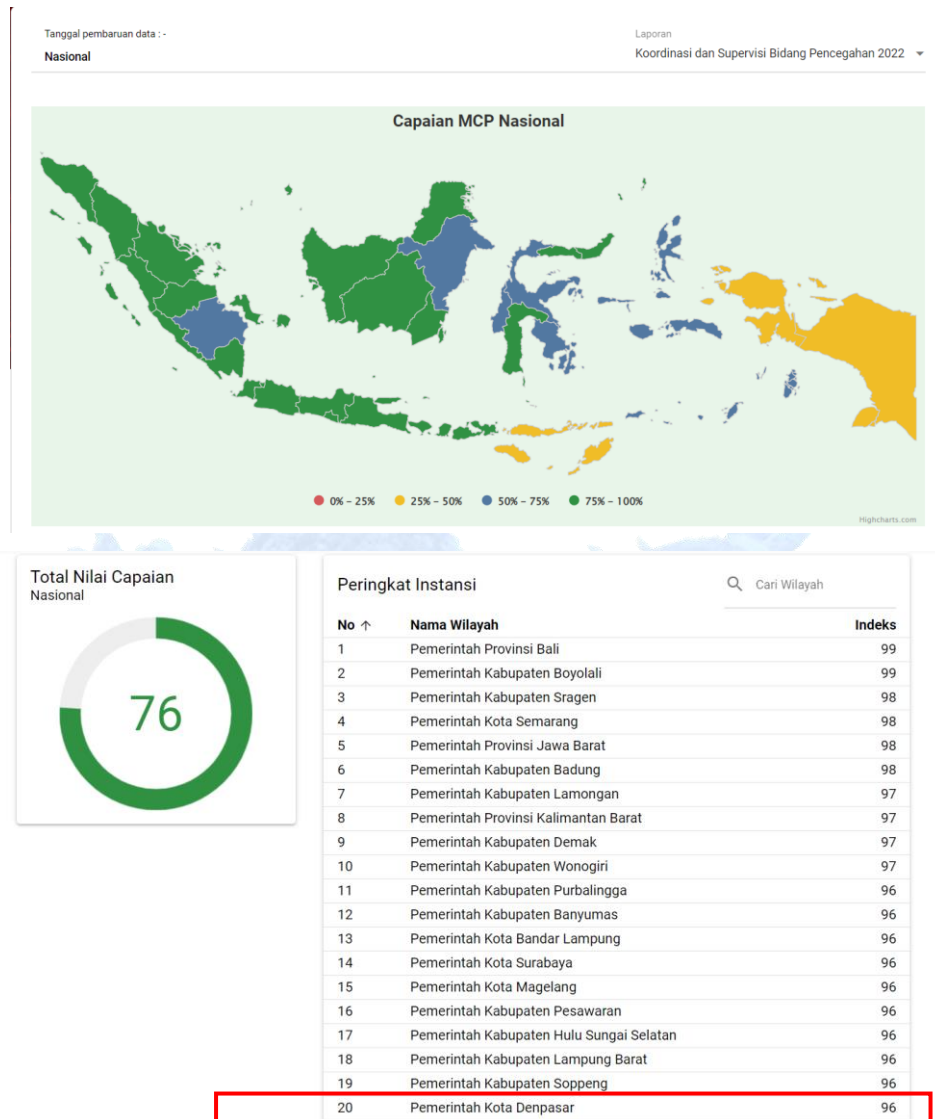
Tanggal pembaruan data : -
Nasional

Laporan
Koordinasi dan Supervisi Bidang Pencegahan 2022

Capaian MCP Nasional

0% - 25%  25% - 50%  50% - 75%  75% - 100%

Highcharts.com

Total Nilai Capaian
Nasional

76

Peringkat Instansi

Cari Wilayah

| No ↑ | Nama Wilayah | Indeks |
|---|---|---|
| 1 | Pemerintah Provinsi Bali | 99 |
| 2 | Pemerintah Kabupaten Boyolali | 99 |
| 3 | Pemerintah Kabupaten Sragen | 98 |
| 4 | Pemerintah Kota Semarang | 98 |
| 5 | Pemerintah Provinsi Jawa Barat | 98 |
| 6 | Pemerintah Kabupaten Badung | 98 |
| 7 | Pemerintah Kabupaten Lamongan | 97 |
| 8 | Pemerintah Provinsi Kalimantan Barat | 97 |
| 9 | Pemerintah Kabupaten Demak | 97 |
| 10 | Pemerintah Kabupaten Wonogiri | 97 |
| 11 | Pemerintah Kabupaten Purbalingga | 96 |
| 12 | Pemerintah Kabupaten Banyumas | 96 |
| 13 | Pemerintah Kota Bandar Lampung | 96 |
| 14 | Pemerintah Kota Surabaya | 96 |
| 15 | Pemerintah Kota Magelang | 96 |
| 16 | Pemerintah Kabupaten Pesawaran | 96 |
| 17 | Pemerintah Kabupaten Hulu Sungai Selatan | 96 |
| 18 | Pemerintah Kabupaten Lampung Barat | 96 |
| 19 | Pemerintah Kabupaten Soppeng | 96 |
| 20 | Pemerintah Kota Denpasar | 96 |